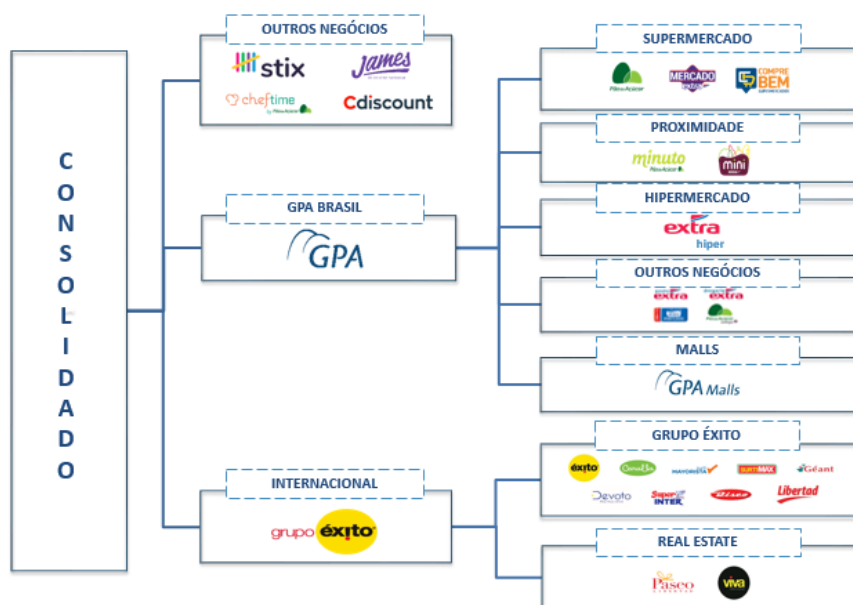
CONSOLIDADO

OUTROS NEGÓCIOS
stix
James
cheftime
Cdiscount

GPA BRASIL
GPA

INTERNACIONAL
grupo éxito

SUPERMERCADO
Pão de Açúcar
MERCADO extra
COMPRE BEM

PROXIMIDADE
minuto Pão de Açúcar
mini extra

HIPERMERCADO
extra hiper

OUTROS NEGÓCIOS
extra
extra
Pão de Açúcar

MALLS
GPA Malls

GRUPO ÉXITO
éxito
Carulla
MAYORISTA
SURTIMAX
Géant
Devoto
Super INTER
Disco
Libertad

REAL ESTATE
Paseo
viva